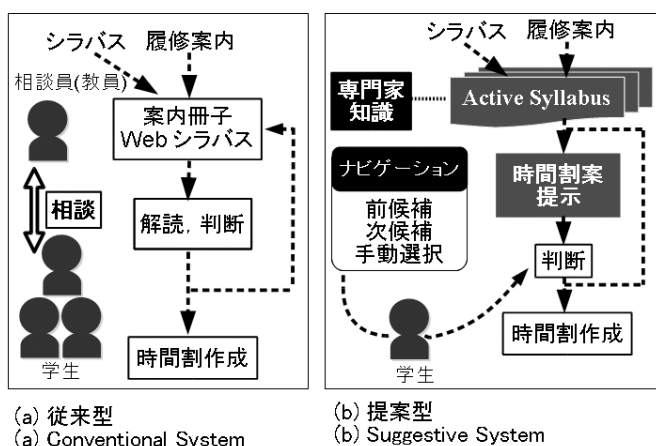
シラバス 履修案内

相談員(教員)

案内冊子
Webシラバス

相談

解読, 判断

時間割作成

学生

シラバス 履修案内

専門家
知識

Active Syllabus

ナビゲーション

前候補
次候補
手動選択

時間割案
提示

判断

時間割作成

学生

(a) 従来型
(a) Conventional System

(b) 提案型
(b) Suggestive System